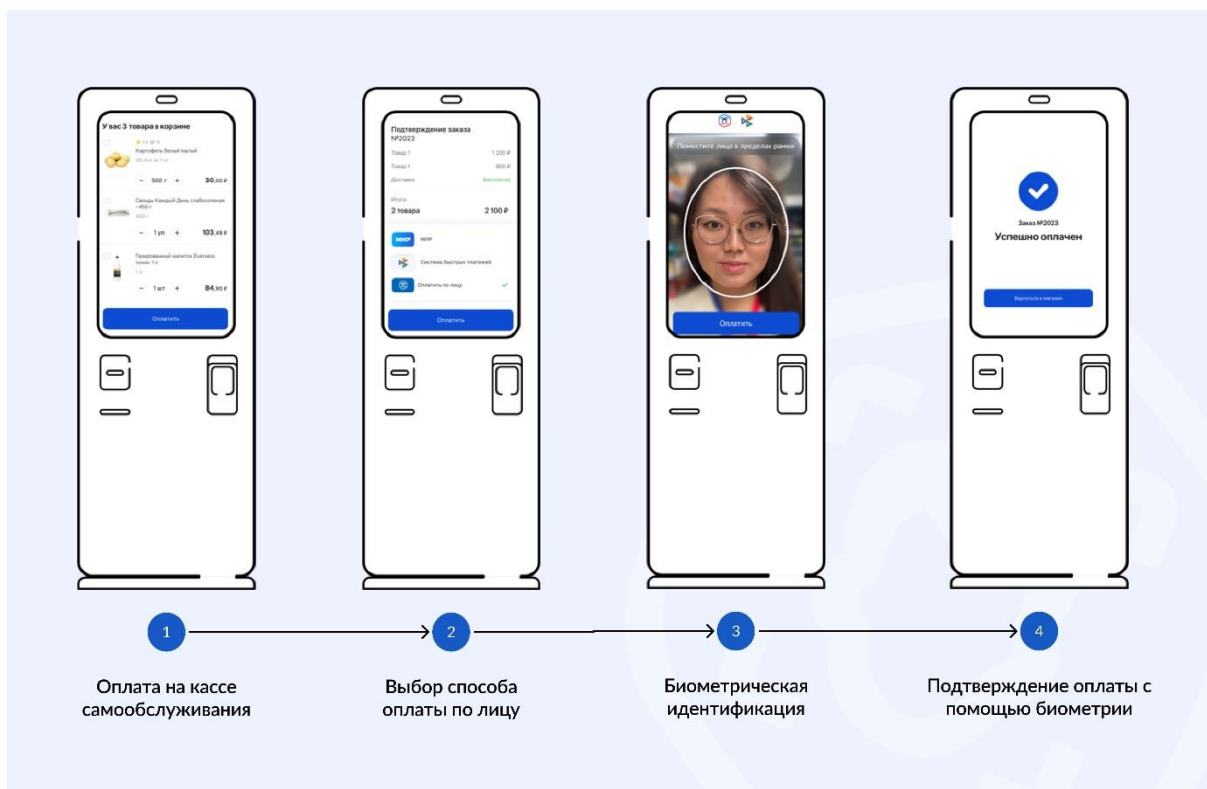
У вас 3 товара в корзине

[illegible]

Картофель белый мытый

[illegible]

500 г

30,00 ₽

Сельдь Каждый День слабосоленая ~450 г

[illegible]

1 уп

103,49 ₽

Газированный напиток Evervess тоник 1 л

1 л

1 шт

84,90 ₽

Оплатить

Подтверждение заказа №2023

Товар 1

1 200 ₽

Товар 1

900 ₽

Доставка

Бесплатно

Итого

2 товара

2 100 ₽

МИР

МИР

Система быстрых платежей

Оплатить по лицу

Оплатить

Поместите лицо в пределах рамки

Оплатить

Заказ №2023

Успешно оплачен

Вернуться в магазин

1

2

3

4

Оплата на кассе самообслуживания

Выбор способа оплаты по лицу

Биометрическая идентификация

Подтверждение оплаты с помощью биометрии